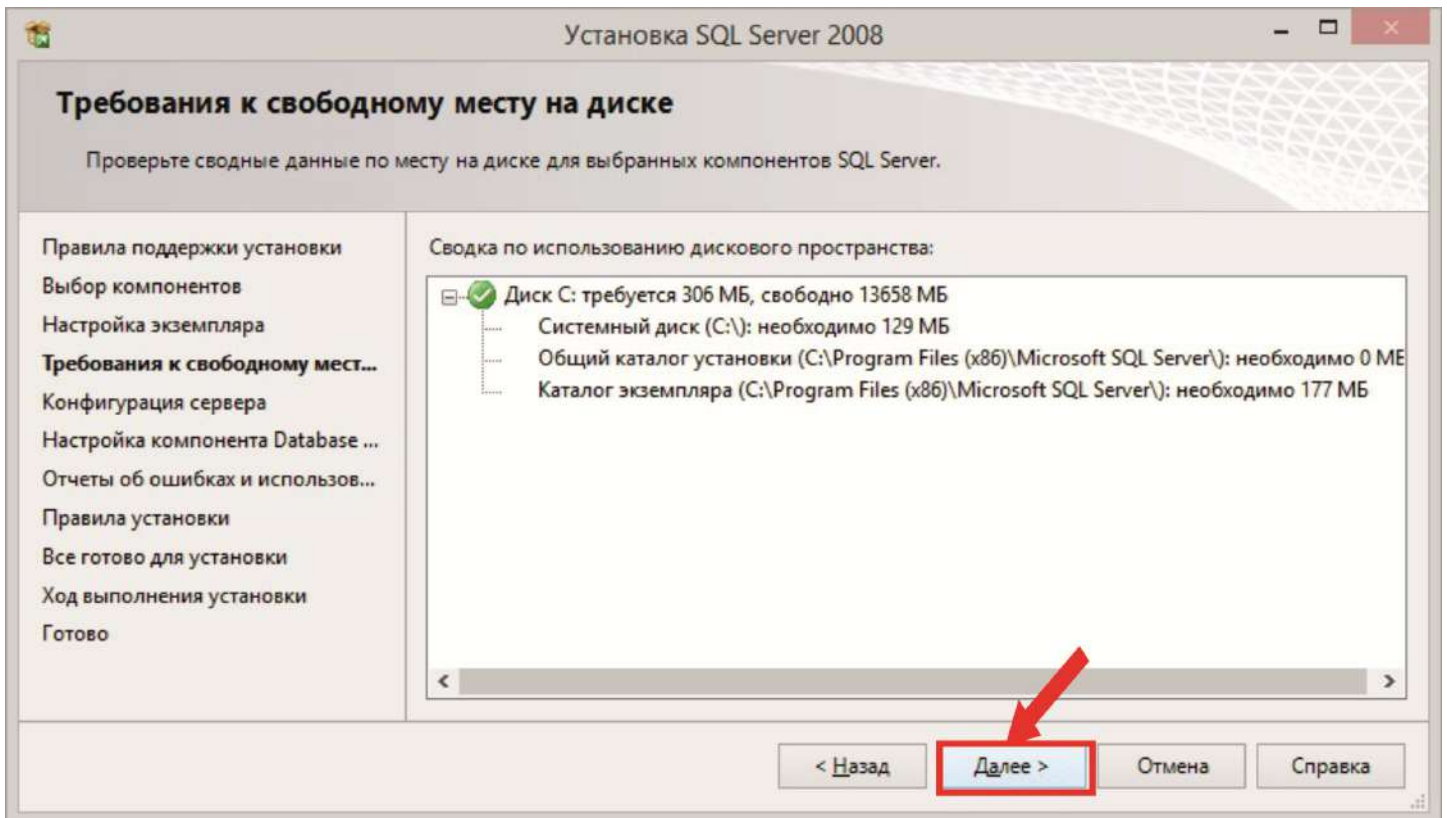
Установка SQL Server 2008

Требования к свободному месту на диске

Проверьте сводные данные по месту на диске для выбранных компонентов SQL Server.

Правила поддержки установки
Выбор компонентов
Настройка экземпляра
Требования к свободному мест...
Конфигурация сервера
Настройка компонента Database ...
Отчеты об ошибках и использов...
Правила установки
Все готово для установки
Ход выполнения установки
Готово

Сводка по использованию дискового пространства:

Диск C: требуется 306 МБ, свободно 13658 МБ
Системный диск (C:\): необходимо 129 МБ
Общий каталог установки (C:\Program Files (x86)\Microsoft SQL Server\): необходимо 0 МБ
Каталог экземпляра (C:\Program Files (x86)\Microsoft SQL Server\): необходимо 177 МБ

< Назад | Далее > | Отмена | Справка